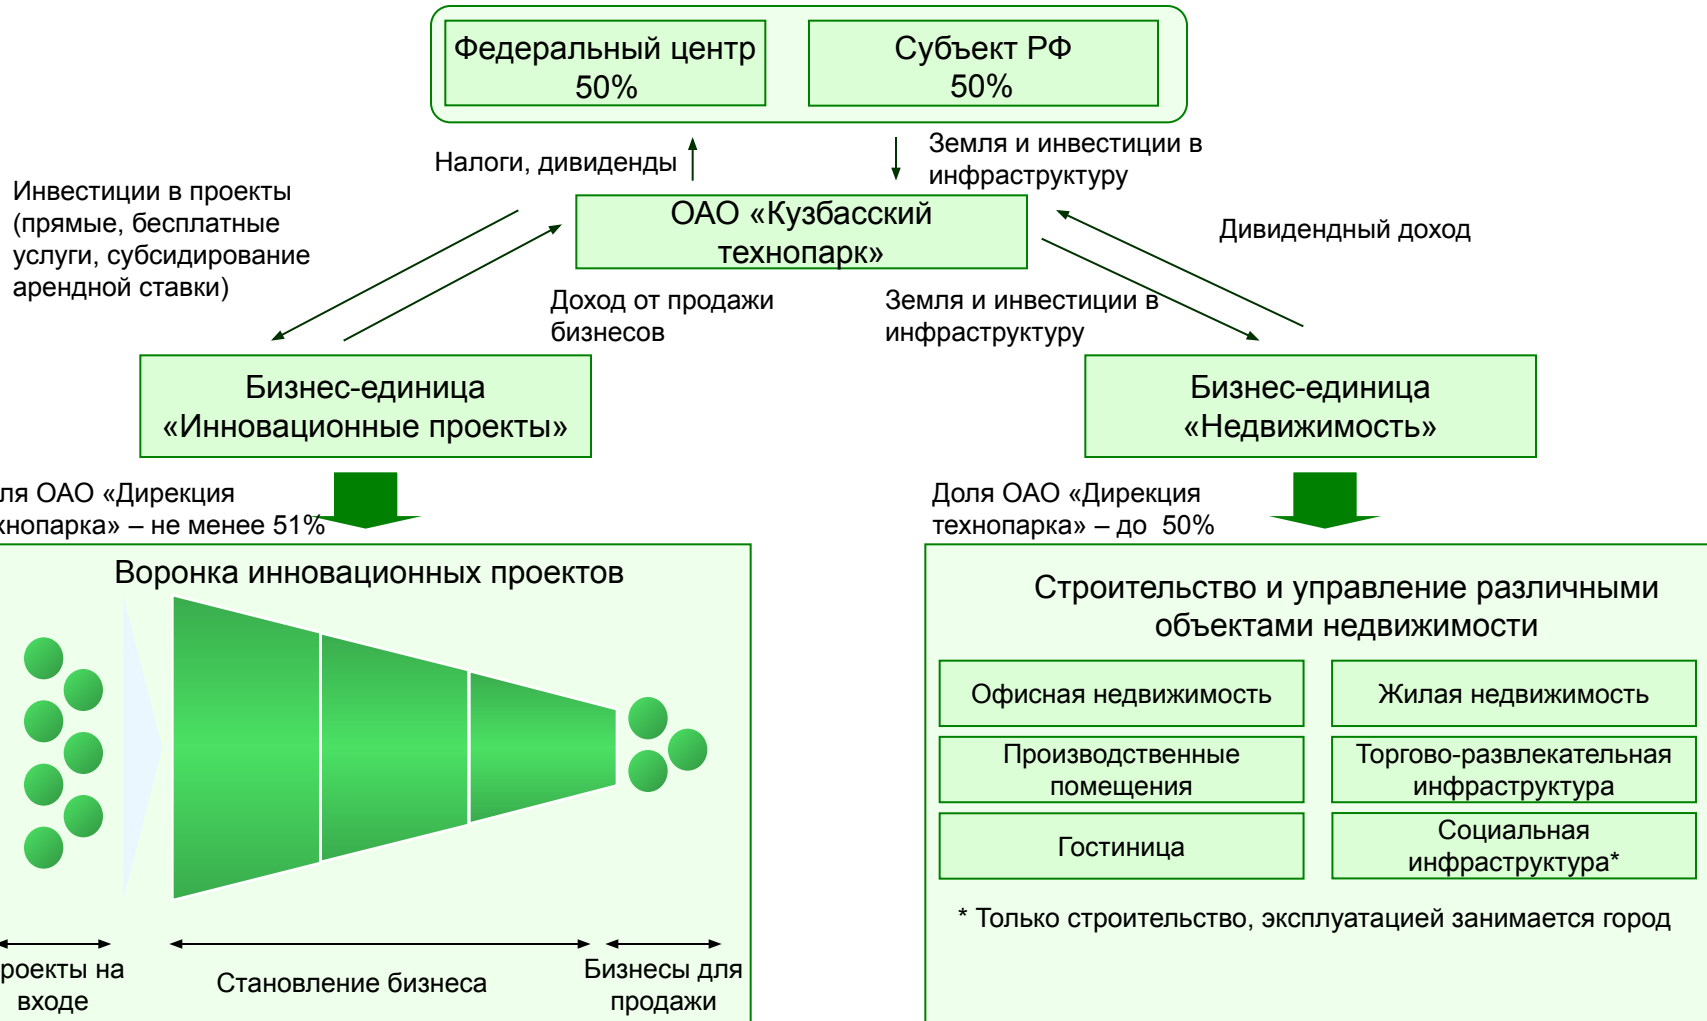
Федеральный центр
50%

Субъект РФ
50%

Налоги, дивиденды

Земля и инвестиции в инфраструктуру

Инвестиции в проекты (прямые, бесплатные услуги, субсидирование арендной ставки)

ОАО «Кузбасский технопарк»

Дивидендный доход

Доход от продажи бизнесов

Земля и инвестиции в инфраструктуру

Бизнес-единица «Инновационные проекты»

Бизнес-единица «Недвижимость»

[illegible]ля ОАО «Дирекция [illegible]хнопарка» – не менее 51%

Доля ОАО «Дирекция технопарка» – до 50%

Воронка инновационных проектов

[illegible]роекты на входе

Становление бизнеса

Бизнесы для продажи

Строительство и управление различными объектами недвижимости

Офисная недвижимость

Жилая недвижимость

Производственные помещения

Торгово-развлекательная инфраструктура

Гостиница

Социальная инфраструктура*

* Только строительство, эксплуатацией занимается город